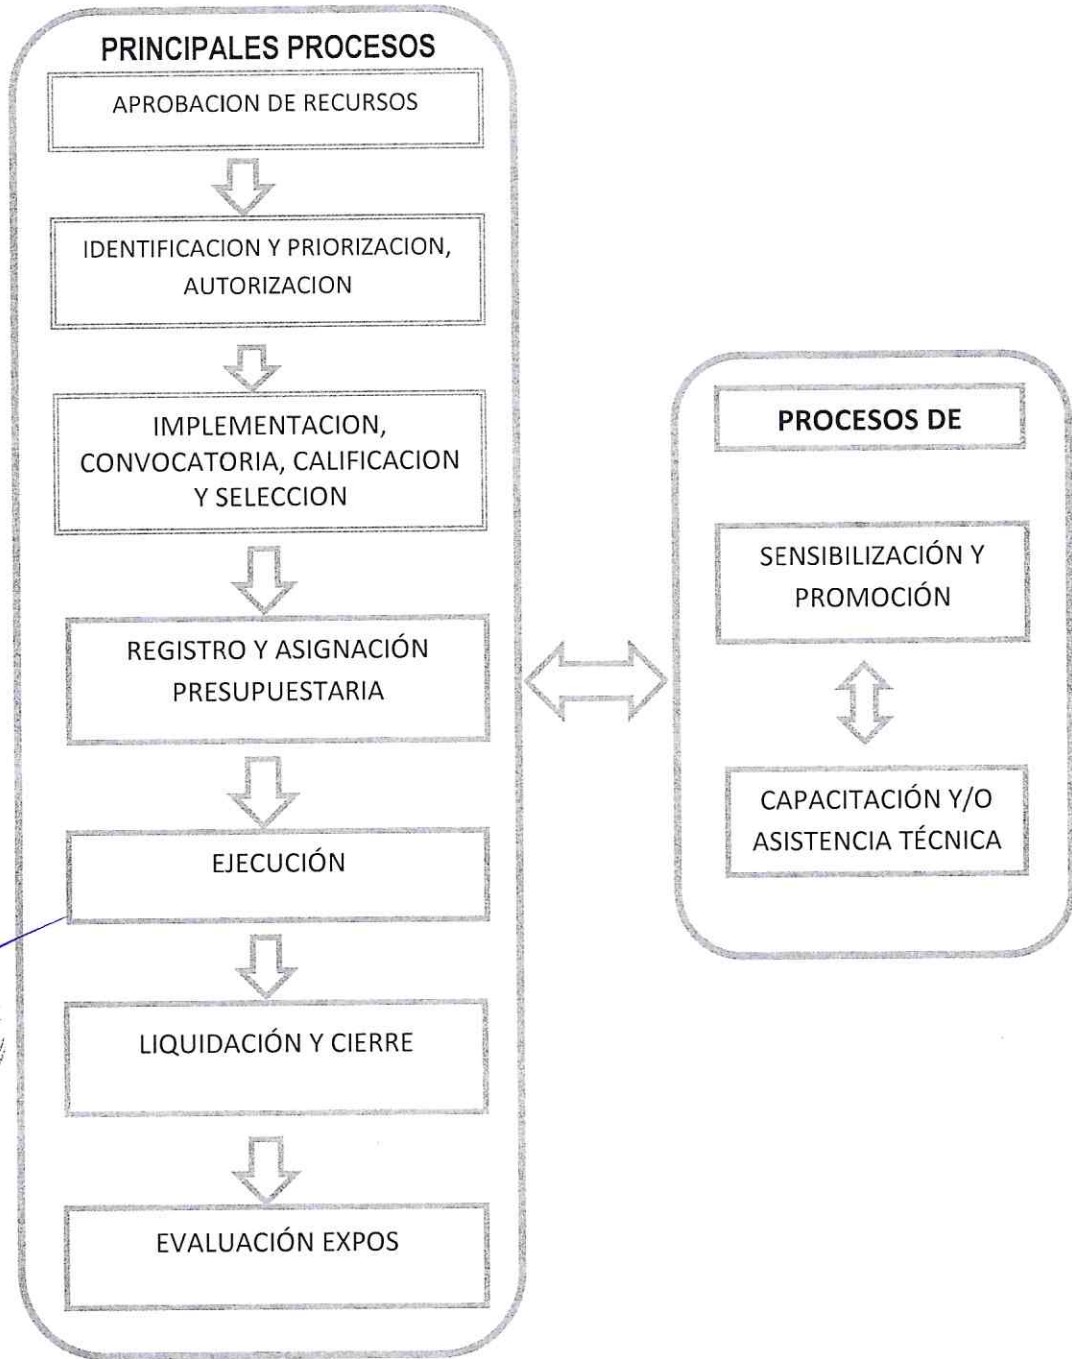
PRINCIPALES PROCESOS

APROBACION DE RECURSOS

IDENTIFICACION Y PRIORIZACION, AUTORIZACION

IMPLEMENTACION, CONVOCATORIA, CALIFICACION Y SELECCION

REGISTRO Y ASIGNACIÓN PRESUPUESTARIA

EJECUCIÓN

LIQUIDACIÓN Y CIERRE

EVALUACIÓN EXPOS

PROCESOS DE

SENSIBILIZACIÓN Y PROMOCIÓN

CAPACITACIÓN Y/O ASISTENCIA TÉCNICA